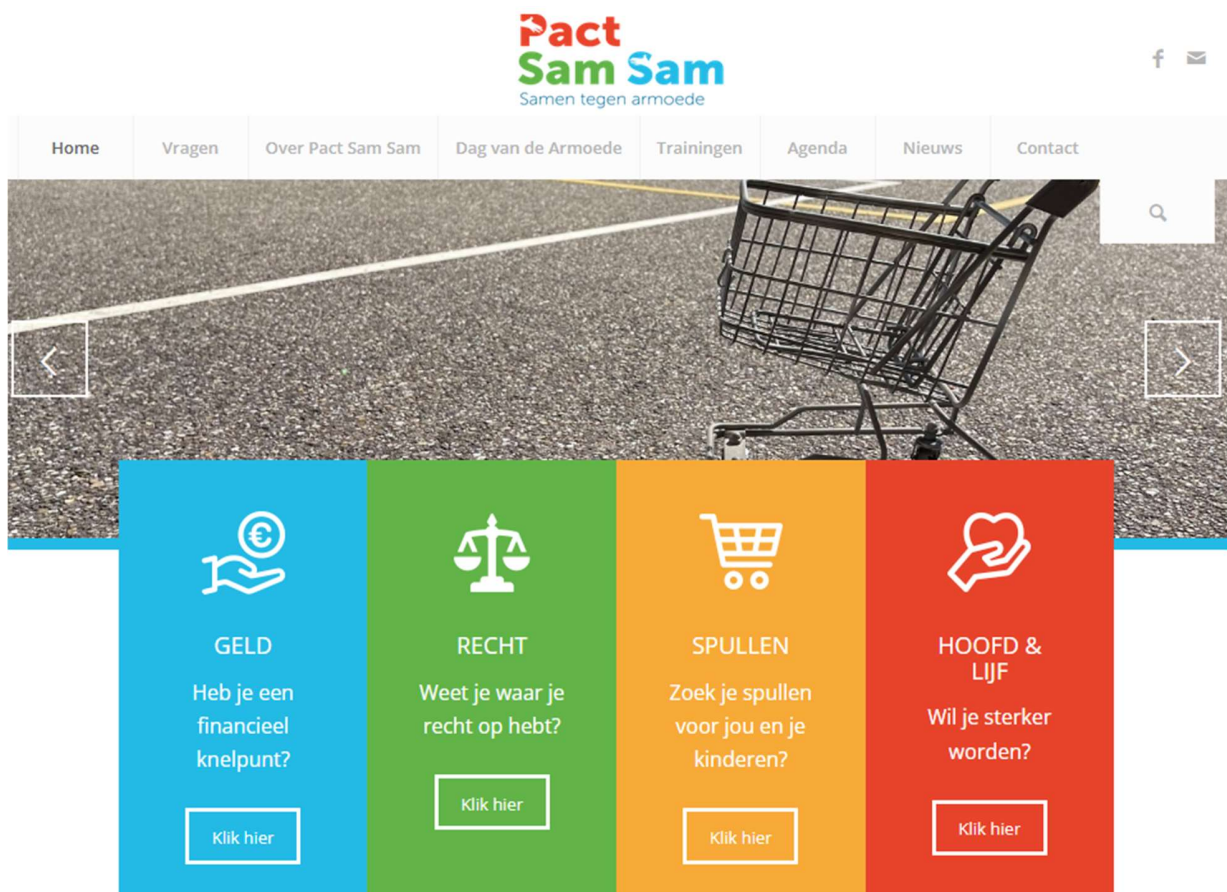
Pact Sam Sam
Samen tegen armoede

Home Vragen Over Pact Sam Sam Dag van de Armoede Trainingen Agenda Nieuws Contact

GELD
Heb je een financieel knelpunt?
Klik hier

RECHT
Weet je waar je recht op hebt?
Klik hier

SPULLEN
Zoek je spullen voor jou en je kinderen?
Klik hier

HOOFD & LIJF
Wil je sterker worden?
Klik hier